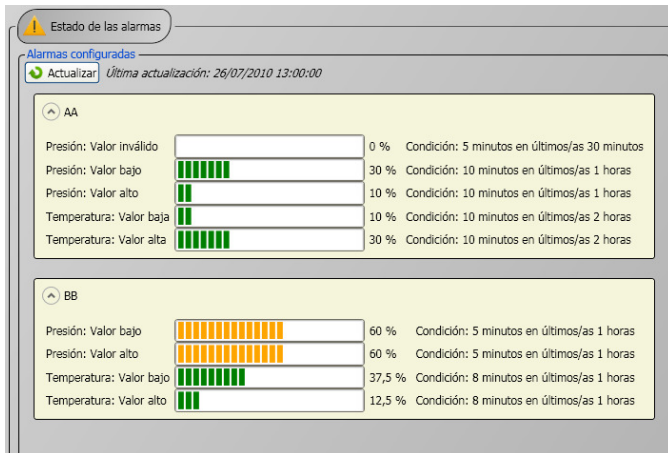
Estado de las alarmas

Alarmas configuradas

Actualizar *Última actualización: 26/07/2010 13:00:00*

AA

| | | |
|---|---|---|
| Presión: Valor inválido | 0 % | Condición: 5 minutos en últimos/as 30 minutos |
| Presión: Valor bajo | 30 % | Condición: 10 minutos en últimos/as 1 horas |
| Presión: Valor alto | 10 % | Condición: 10 minutos en últimos/as 1 horas |
| Temperatura: Valor baja | 10 % | Condición: 10 minutos en últimos/as 2 horas |
| Temperatura: Valor alta | 30 % | Condición: 10 minutos en últimos/as 2 horas |

BB

| | | |
|---|---|---|
| Presión: Valor bajo | 60 % | Condición: 5 minutos en últimos/as 1 horas |
| Presión: Valor alto | 60 % | Condición: 5 minutos en últimos/as 1 horas |
| Temperatura: Valor bajo | 37,5 % | Condición: 8 minutos en últimos/as 1 horas |
| Temperatura: Valor alto | 12,5 % | Condición: 8 minutos en últimos/as 1 horas |